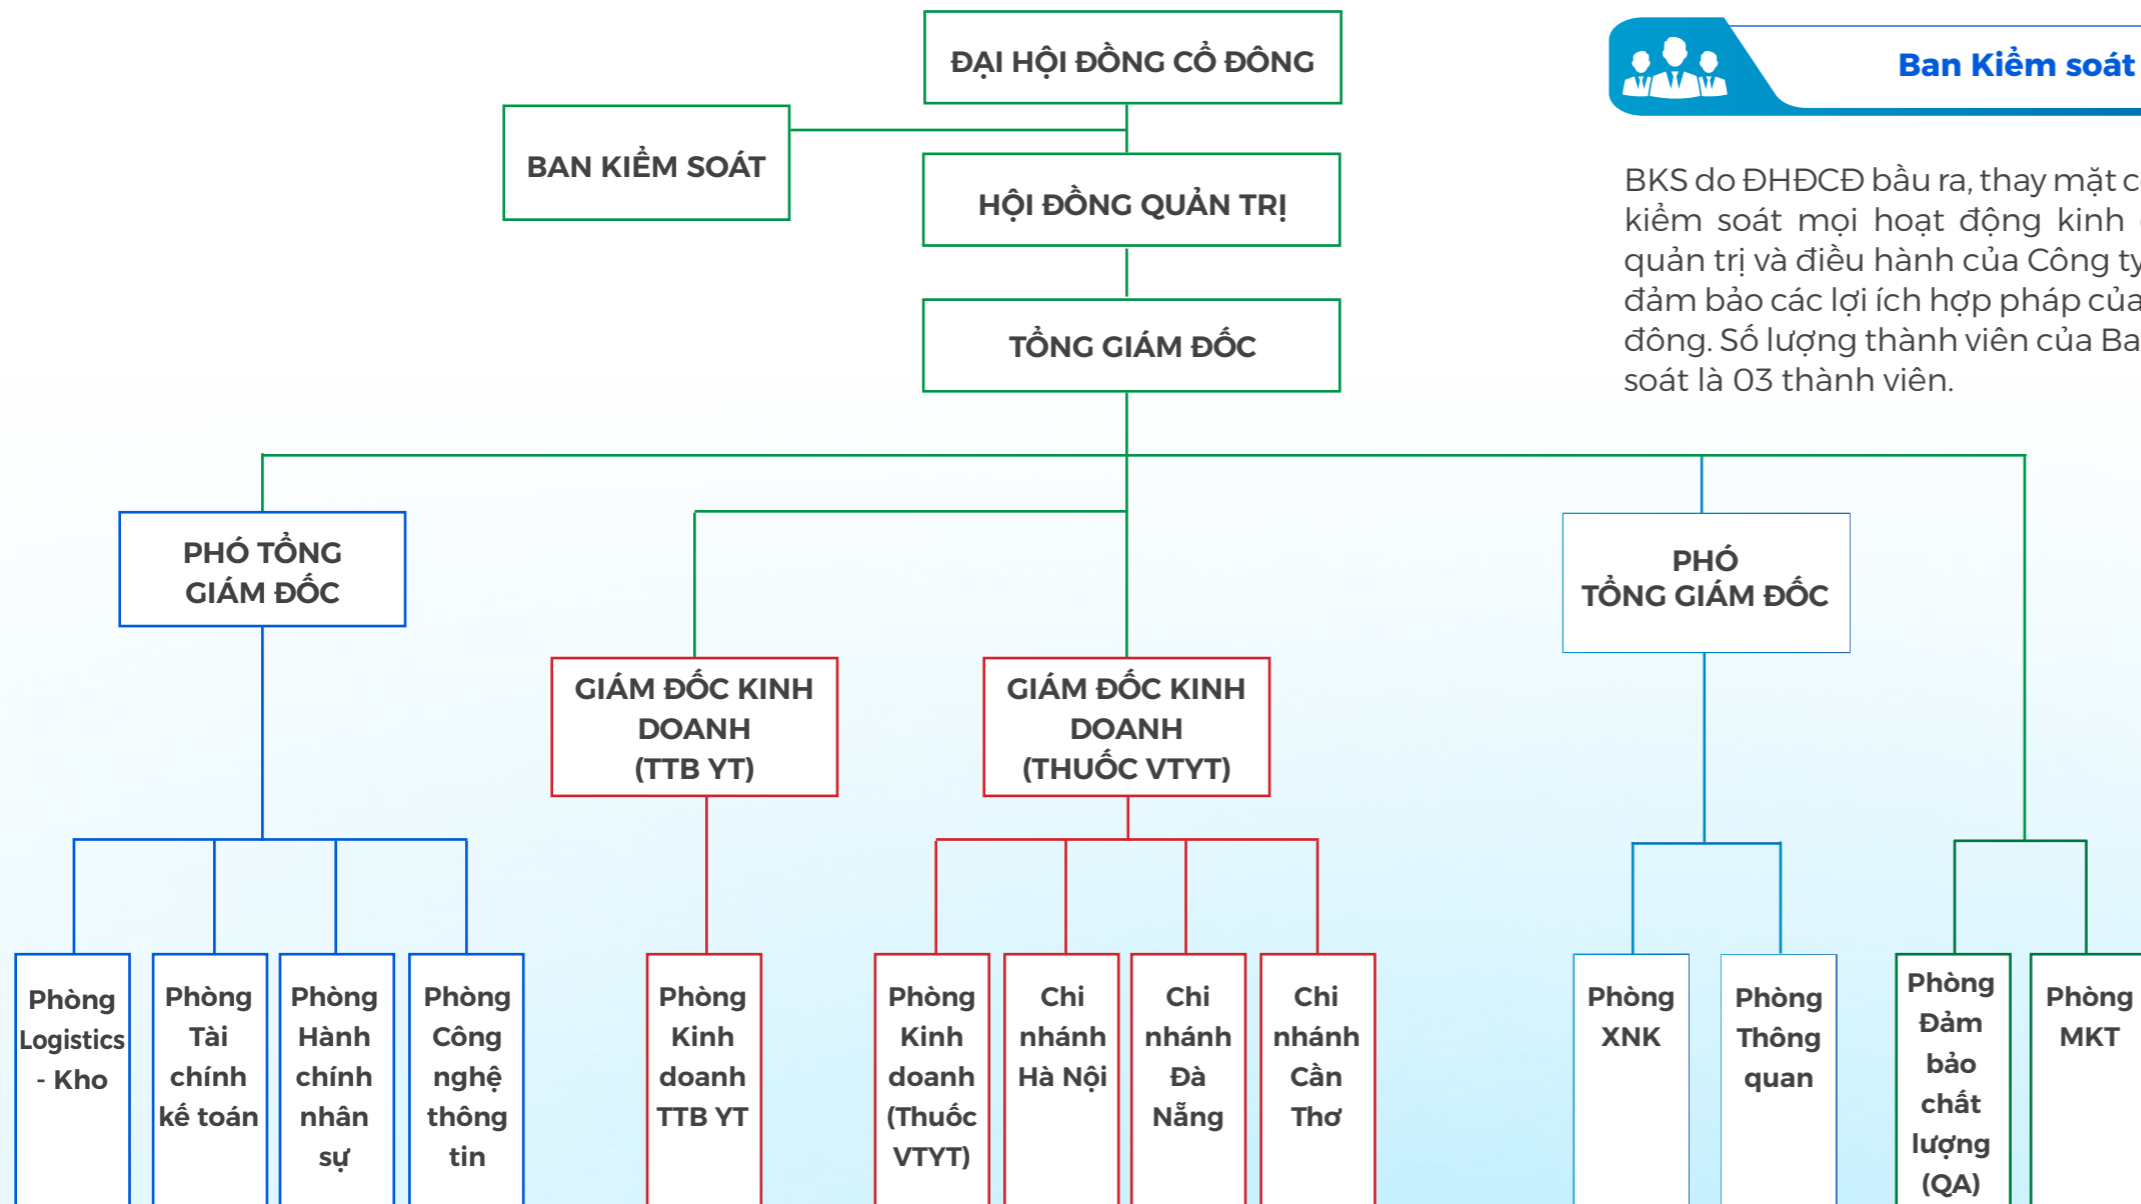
ĐẠI HỘI ĐỒNG CỔ ĐÔNG

BAN KIỂM SOÁT

HỘI ĐỒNG QUẢN TRỊ

TỔNG GIÁM ĐỐC

PHÓ TỔNG GIÁM ĐỐC

GIÁM ĐỐC KINH DOANH (TTB YT)

GIÁM ĐỐC KINH DOANH (THUỐC VTYT)

PHÓ TỔNG GIÁM ĐỐC

Phòng Logistics - Kho

Phòng Tài chính kế toán

Phòng Hành chính nhân sự

Phòng Công nghệ thông tin

Phòng Kinh doanh TTB YT

Phòng Kinh doanh (Thuốc VTYT)

Chi nhánh Hà Nội

Chi nhánh Đà Nẵng

Chi nhánh Cần Thơ

Phòng XNK

Phòng Thông quan

Phòng Đảm bảo chất lượng (QA)

Phòng MKT

Ban Kiểm soát

BKS do ĐHĐCĐ bầu ra, thay mặt c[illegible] kiểm soát mọi hoạt động kinh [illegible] quản trị và điều hành của Công ty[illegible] đảm bảo các lợi ích hợp pháp của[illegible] đông. Số lượng thành viên của Ba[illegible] soát là 03 thành viên.